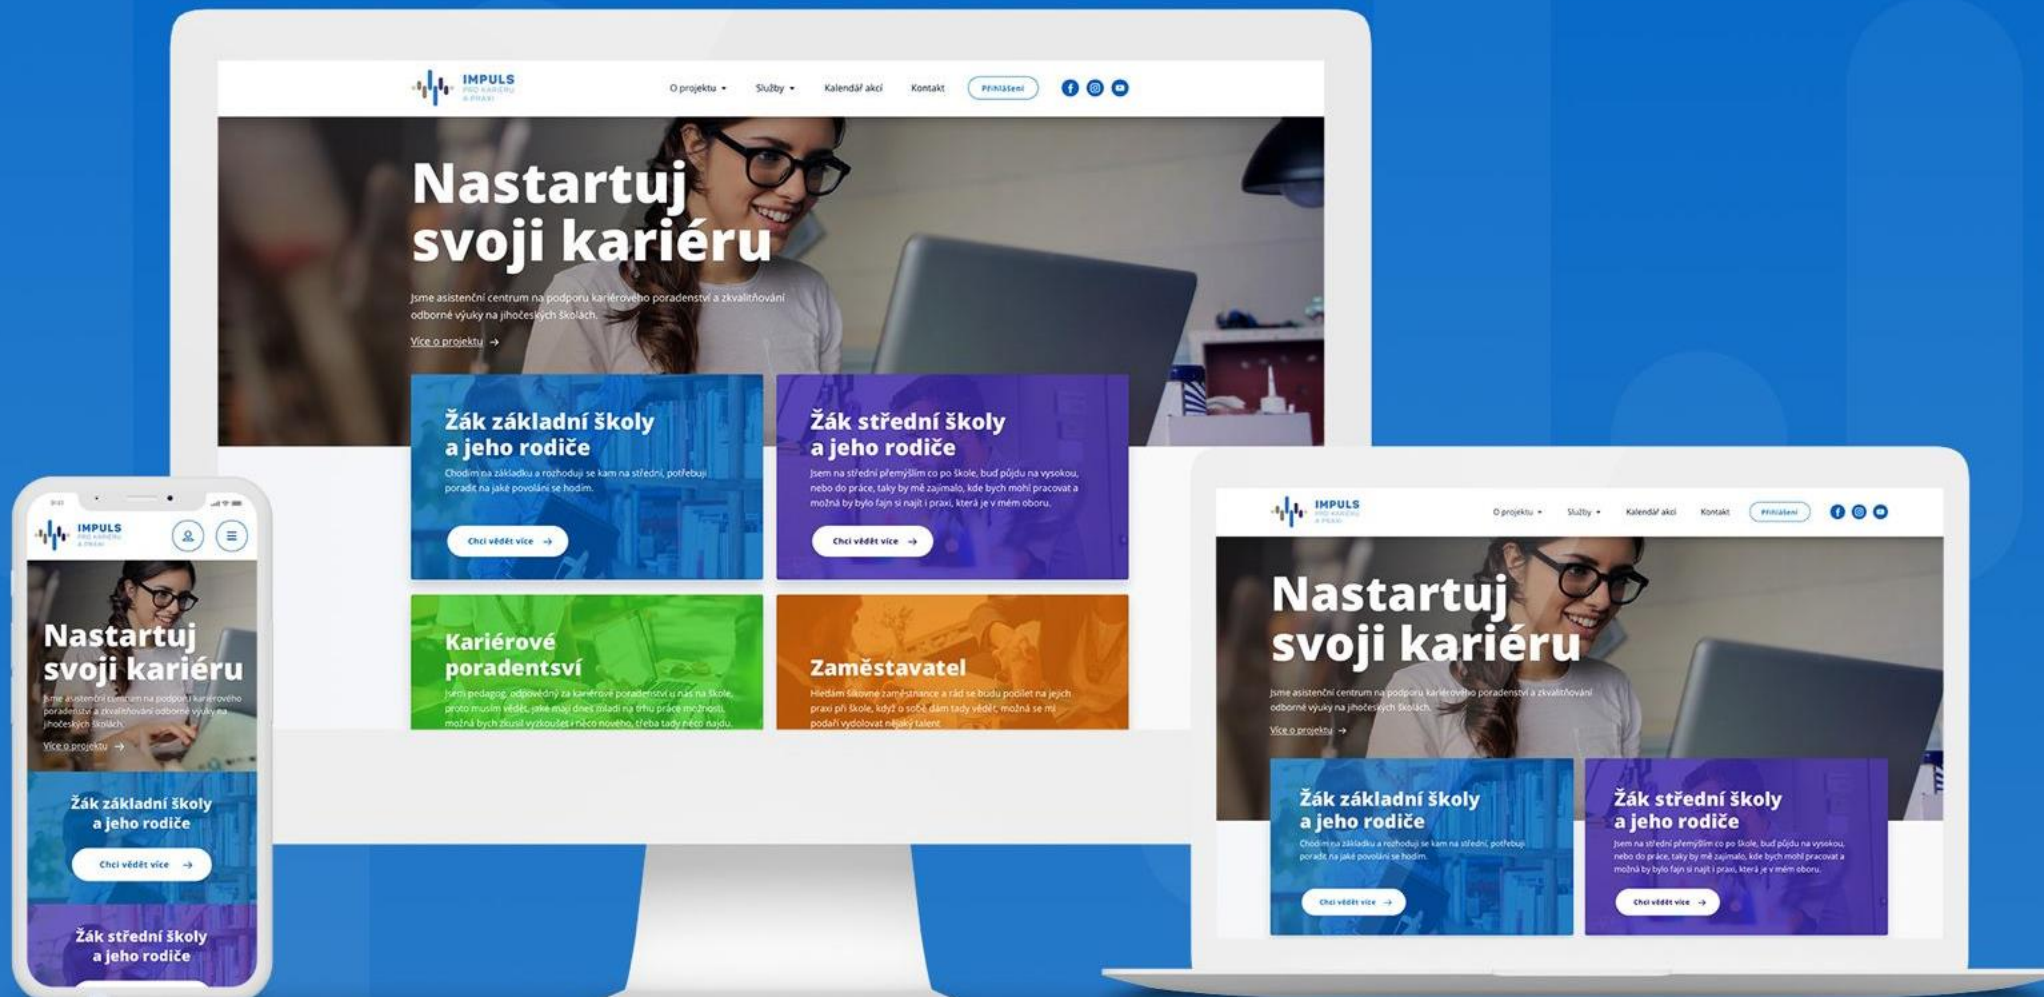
IMPULS PRO KARIÉRU A PRAXI

O projektu Služby Kalendář akcí Kontakt Přihlášení

Nastartuj svoji kariéru

Jsme asistenční centrum na podporu kariérového poradenství a zkvalitňování odborné výuky na jihočeských školách.

Více o projektu →

Žák základní školy a jeho rodiče

Chodím na základku a rozhoduji se kam na střední, potřebuji poradit na jaké povolání se hodím.

Chci vědět více →

Žák střední školy a jeho rodiče

Jsem na střední přemýšlím co po škole, buď půjdu na vysokou, nebo do práce, taky by mě zajímalo, kde bych mohl pracovat a možná by bylo fajn si najít i praxi, která je v mém oboru.

Chci vědět více →

Kariérové poradentsví

Jsem pedagog, odpovědný za kariérové poradenství u nás na škole, proto musím vědět, jaké mají dnes mladí na trhu práce možnosti, možná bych zkusil vyzkoušet i něco nového, třeba tady něco najdu.

Zaměstavatel

Hledám šikovné zaměstnance a rád se budu podílet na jejich praxi při škole, když o sobě dám tady vědět, možná se mi podaří vydolovat nějaký talent

IMPULS PRO KARIÉRU A PRAXI

Nastartuj svoji kariéru

Jsme asistenční centrum na podporu kariérového poradenství a zkvalitňování odborné výuky na jihočeských školách.

Více o projektu →

Žák základní školy a jeho rodiče

Chci vědět více →

Žák střední školy a jeho rodiče

IMPULS PRO KARIÉRU A PRAXI

O projektu Služby Kalendář akcí Kontakt Přihlášení

Nastartuj svoji kariéru

Jsme asistenční centrum na podporu kariérového poradenství a zkvalitňování odborné výuky na jihočeských školách.

Více o projektu →

Žák základní školy a jeho rodiče

Chodím na základku a rozhoduji se kam na střední, potřebuji poradit na jaké povolání se hodím.

Chci vědět více →

Žák střední školy a jeho rodiče

Jsem na střední přemýšlím co po škole, buď půjdu na vysokou, nebo do práce, taky by mě zajímalo, kde bych mohl pracovat a možná by bylo fajn si najít i praxi, která je v mém oboru.

Chci vědět více →